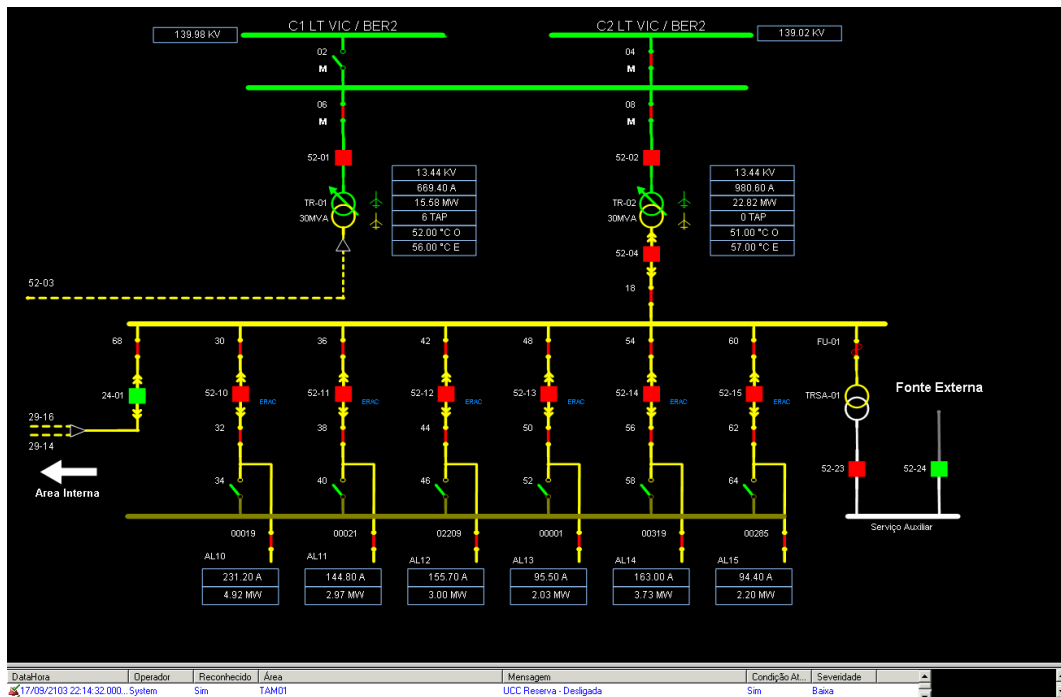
C1 LT VIC / BER2
C2 LT VIC / BER2
139.98 KV
139.02 KV
02
M
04
M
06
M
08
M
52-01
52-02
TR-01
30MVA
13.44 KV
669.40 A
15.58 MW
6 TAP
52.00 °C O
56.00 °C E
TR-02
30MVA
13.44 KV
980.60 A
22.82 MW
0 TAP
51.00 °C O
57.00 °C E
52-04
18
52-03
68
30
36
42
48
54
60
FU-01
24-01
52-10
ERAC
52-11
ERAC
52-12
ERAC
52-13
ERAC
52-14
ERAC
52-15
ERAC
TRSA-01
Fonte Externa
29-16
29-14
32
38
44
50
56
62
Area Interna
34
40
46
52
58
64
52-23
52-24
00019
00021
02209
00001
00319
00285
Serviço Auxiliar
AL10
AL11
AL12
AL13
AL14
AL15

| 231.20 A | 144.80 A | 155.70 A | 95.50 A | 163.00 A | 94.40 A |
|---|---|---|---|---|---|
| 4.92 MW | 2.97 MW | 3.00 MW | 2.03 MW | 3.73 MW | 2.20 MW |

| DataHora | Operador | Reconhecido | Área | Mensagem | Condição At... | Severidade |
|---|---|---|---|---|---|---|
| 17/09/2103 22:14:32.000... | System | Sim | TAM01 | UCC Reserva - Desligada | Sim | Baixa |